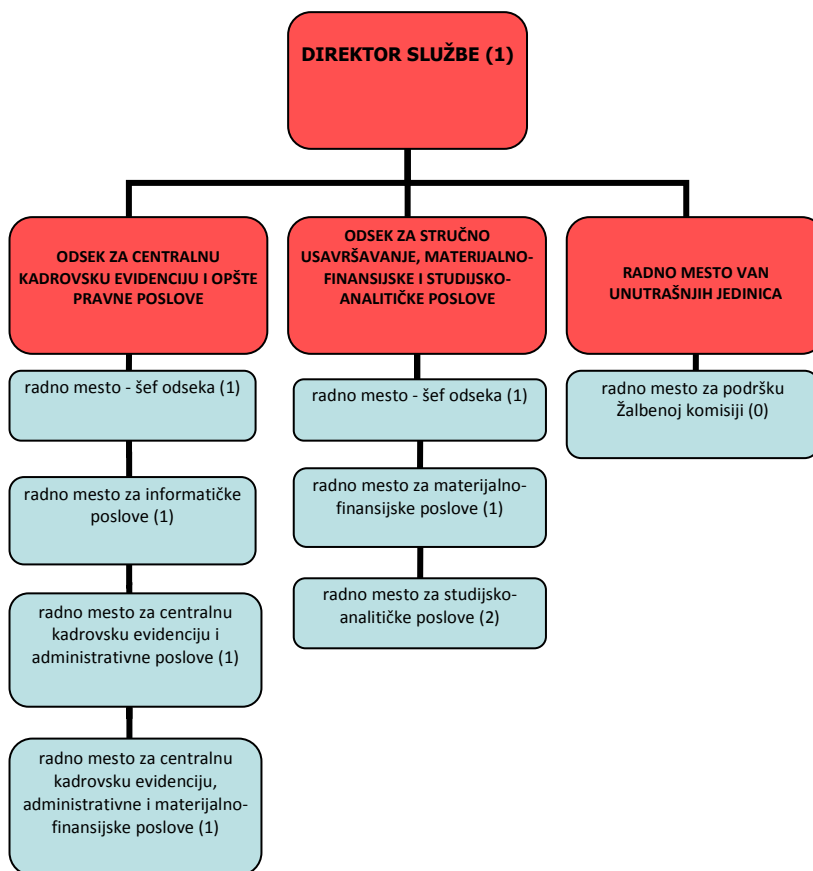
DIREKTOR SLUŽBE (1)

ODSEK ZA CENTRALNU KADROVSKU EVIDENCIJU I OPŠTE PRAVNE POSLOVE

radno mesto - šef odseka (1)

radno mesto za informatičke poslove (1)

radno mesto za centralnu kadrovsku evidenciju i administrativne poslove (1)

radno mesto za centralnu kadrovsku evidenciju, administrativne i materijalno-finansijske poslove (1)

ODSEK ZA STRUČNO USAVRŠAVANJE, MATERIJALNO-FINANSIJSKE I STUDIJSKO-ANALITIČKE POSLOVE

radno mesto - šef odseka (1)

radno mesto za materijalno-finansijske poslove (1)

radno mesto za studijsko-analitičke poslove (2)

RADNO MESTO VAN UNUTRAŠNJIH JEDINICA

radno mesto za podršku Žalbenoj komisiji (0)